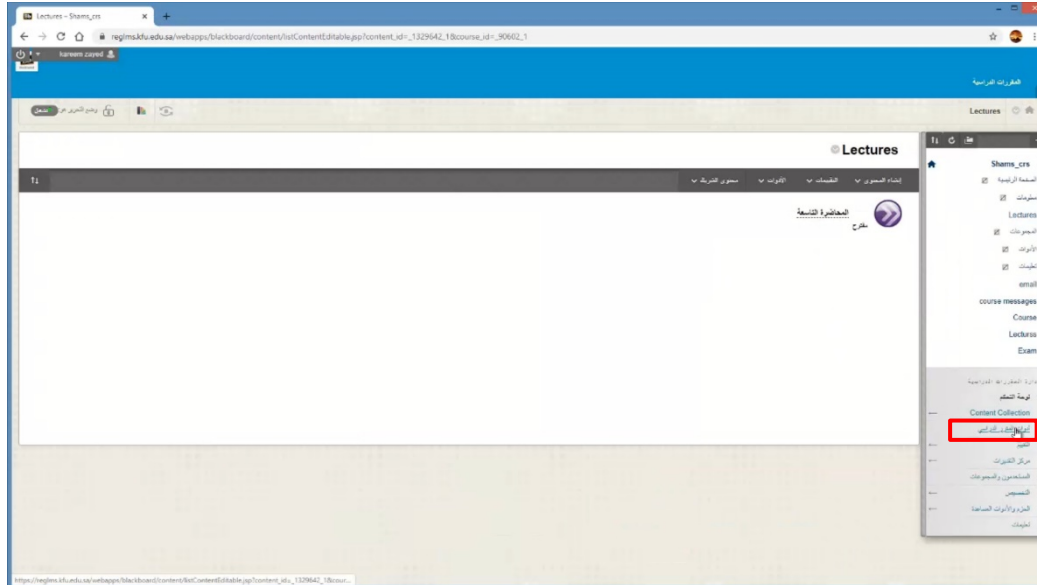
Lectures – Shams_crs ×

reglms.kfu.edu.sa/webapps/blackboard/content/listContentEditable.jsp?content_id=_1329642_1&course_id=_90602_1

kareem zayed

المقررات الدراسية

Lectures

وضع التحرير هو تشغيل

Lectures

إنشاء المحتوى ∨ التقييمات ∨ الأدوات ∨ محتوى الشريك ∨

المحاضرة التاسعة
مفترح

Shams_crs
الصفحة الرئيسية
معلومات
Lectures
المجموعات
الأدوات
تعليمات
email
course messages
Course
Lecturss
Exam

إدارة المقررات الدراسية
لوحة التحكم
Content Collection
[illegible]
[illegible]
مركز التقديرات
المستخدمون والمجموعات
التخصيص
الحزم والأدوات المساعدة
تعليمات

https://reglms.kfu.edu.sa/webapps/blackboard/content/listContentEditable.jsp?content_id=_1329642_1&cour...